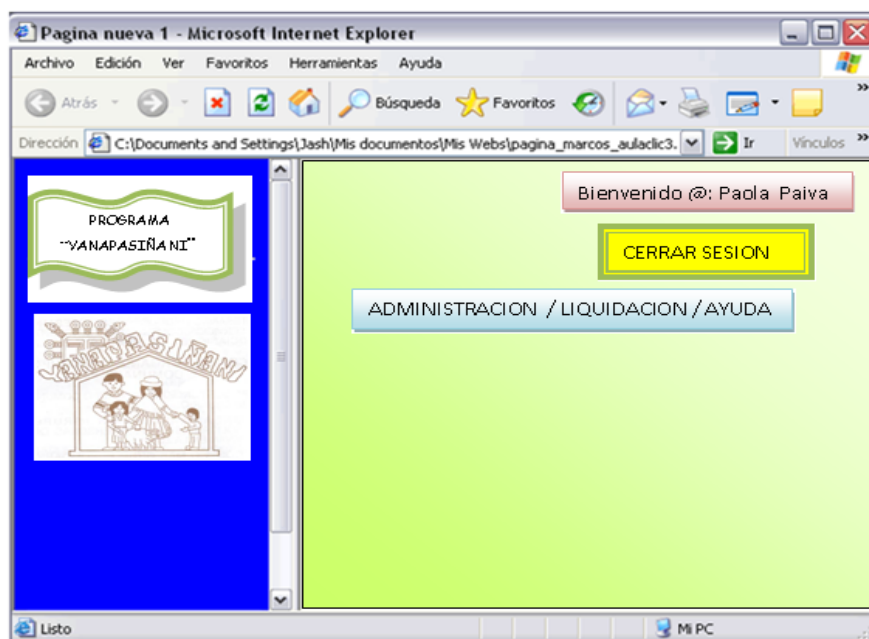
Pagina nueva 1 - Microsoft Internet Explorer

Archivo Edición Ver Favoritos Herramientas Ayuda

Atrás Búsqueda Favoritos

Dirección C:\Documents and Settings\Jash\Mis documentos\Mis Webs\pagina_marcos_aulaclic3. Ir Vínculos

PROGRAMA "YANAPASIÑA NI"

YANAPASIÑANI

Bienvenido @: Paola Paiva

CERRAR SESION

ADMINISTRACION / LIQUIDACION / AYUDA

Listo

Mi PC